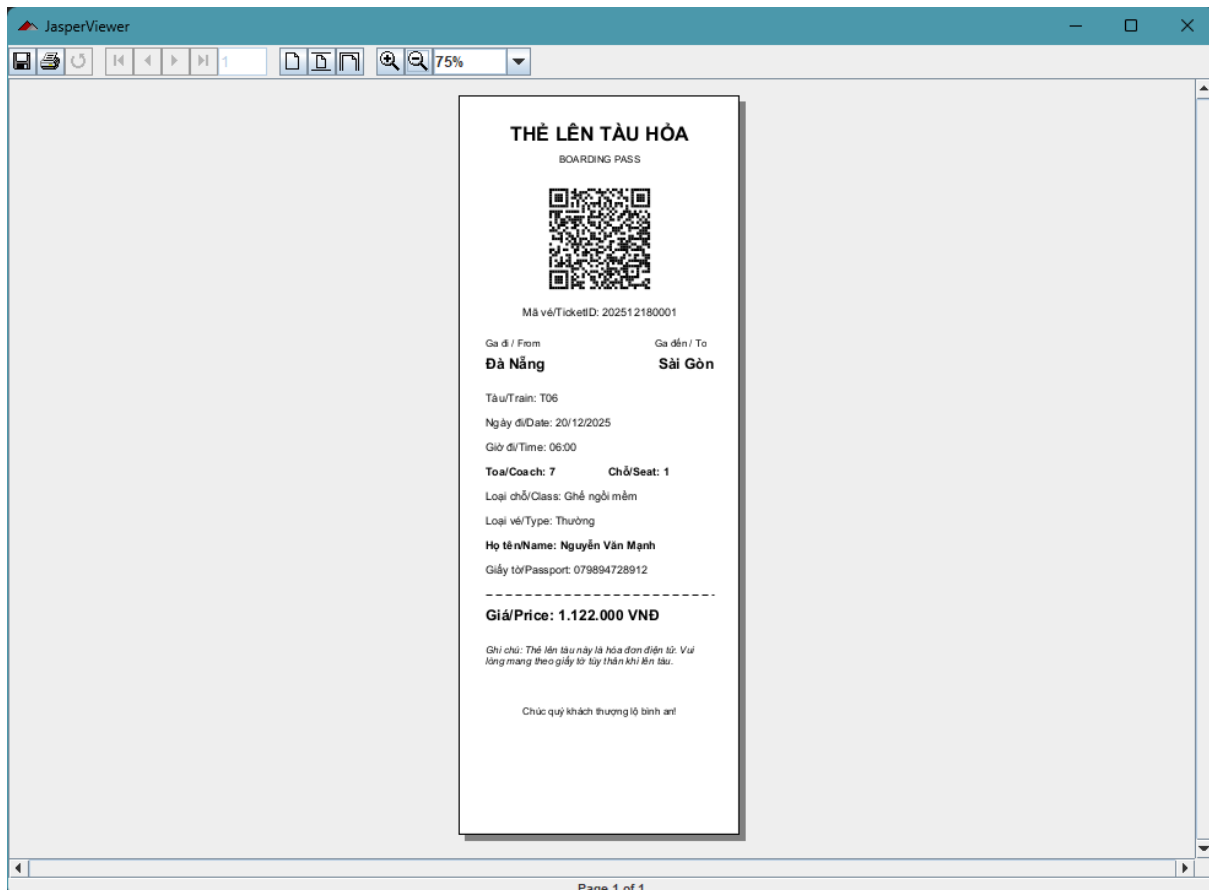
JasperViewer

1

75%

THẺ LÊN TÀU HỎA

BOARDING PASS

Mã vé/TicketID: 202512180001

Ga đi / From
Đà Nẵng

Ga đến / To
Sài Gòn

Tàu/Train: T06

Ngày đi/Date: 20/12/2025

Giờ đi/Time: 06:00

Toa/Coach: 7 Chỗ/Seat: 1

Loại chỗ/Class: Ghế ngồi mềm

Loại vé/Type: Thường

Họ tên/Name: Nguyễn Văn Mạnh

Giấy tờ/Passport: 079894728912

Giá/Price: 1.122.000 VNĐ

Ghi chú: Thẻ lên tàu này là hóa đơn điện tử. Vui lòng mang theo giấy tờ tùy thân khi lên tàu.

Chúc quý khách thượng lộ bình an!

Page 1 of 1